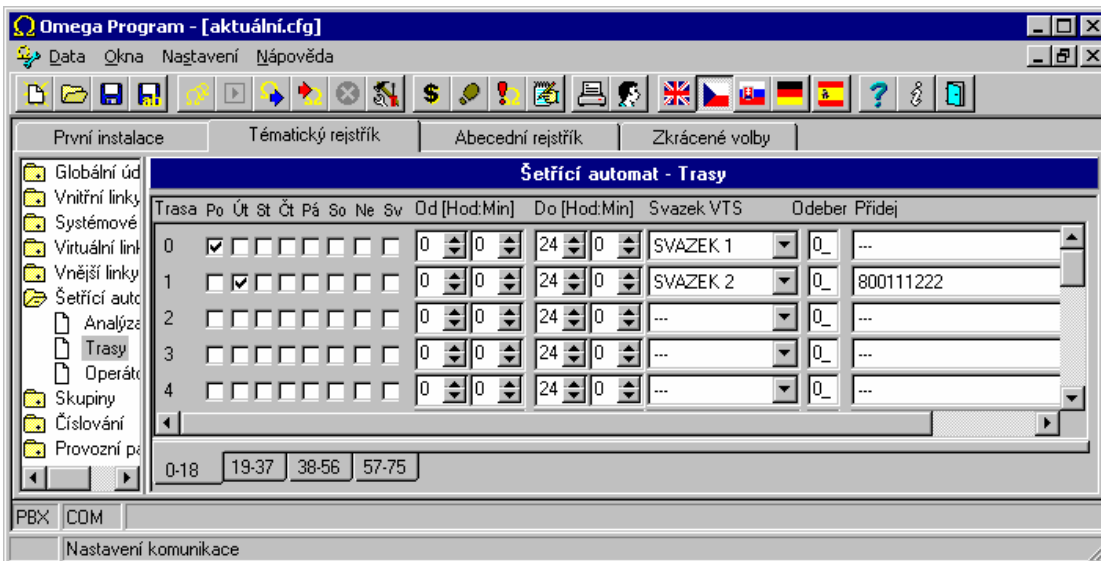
Omega Program - [aktuální.cfg]

Data Okna Nastavení Nápověda

První instalace | Tématický rejstřík | Abecední rejstřík | Zkrácené volby

Globální úd
Vnitřní linky
Systémové
Virtuální link
Vnější linky
Šetřící autc
Analýza
Trasy
Operátc
Skupiny
Číslování
Provozní pa

Šetřící automat - Trasy

| Trasa | Po | Út | St | Čt | Pá | So | Ne | Sv | Od [Hod:Min] | | Do [Hod:Min] | | Svazek VTS | Odeber | Přidej |
|---|---|---|---|---|---|---|---|---|---|---|---|---|---|---|---|
| 0 | ☑ | ☐ | ☐ | ☐ | ☐ | ☐ | ☐ | ☐ | 0 | 0 | 24 | 0 | SVAZEK 1 | 0_ | --- |
| 1 | ☐ | ☑ | ☐ | ☐ | ☐ | ☐ | ☐ | ☐ | 0 | 0 | 24 | 0 | SVAZEK 2 | 0_ | 800111222 |
| 2 | ☐ | ☐ | ☐ | ☐ | ☐ | ☐ | ☐ | ☐ | 0 | 0 | 24 | 0 | --- | 0_ | --- |
| 3 | ☐ | ☐ | ☐ | ☐ | ☐ | ☐ | ☐ | ☐ | 0 | 0 | 24 | 0 | --- | 0_ | --- |
| 4 | ☐ | ☐ | ☐ | ☐ | ☐ | ☐ | ☐ | ☐ | 0 | 0 | 24 | 0 | --- | 0_ | --- |

0-18 | 19-37 | 38-56 | 57-75

PBX COM

Nastavení komunikace